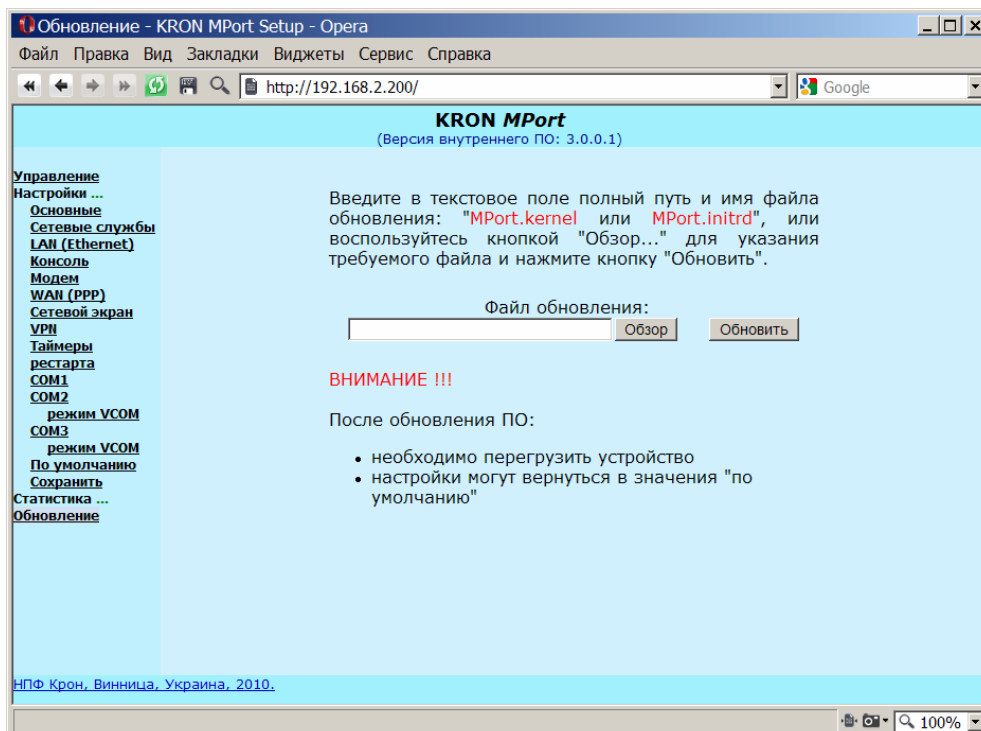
Обновление - KRON MPort Setup - Opera

Файл Правка Вид Закладки Виджеты Сервис Справка

http://192.168.2.200/

Google

KRON MPort
(Версия внутреннего ПО: 3.0.0.1)

Управление
Настройки ...
Основные
Сетевые службы
LAN (Ethernet)
Консоль
Модем
WAN (PPP)
Сетевой экран
VPN
Таймеры рестарта
COM1
COM2
режим VCOM
COM3
режим VCOM
По умолчанию
Сохранить
Статистика ...
Обновление

Введите в текстовое поле полный путь и имя файла обновления: "MPort.kernel или MPort.initrd", или воспользуйтесь кнопкой "Обзор..." для указания требуемого файла и нажмите кнопку "Обновить".

Файл обновления:
Обзор
Обновить

ВНИМАНИЕ !!!

После обновления ПО:

• необходимо перегрузить устройство
• настройки могут вернуться в значения "по умолчанию"

НПФ Крон, Винница, Украина, 2010.

100%